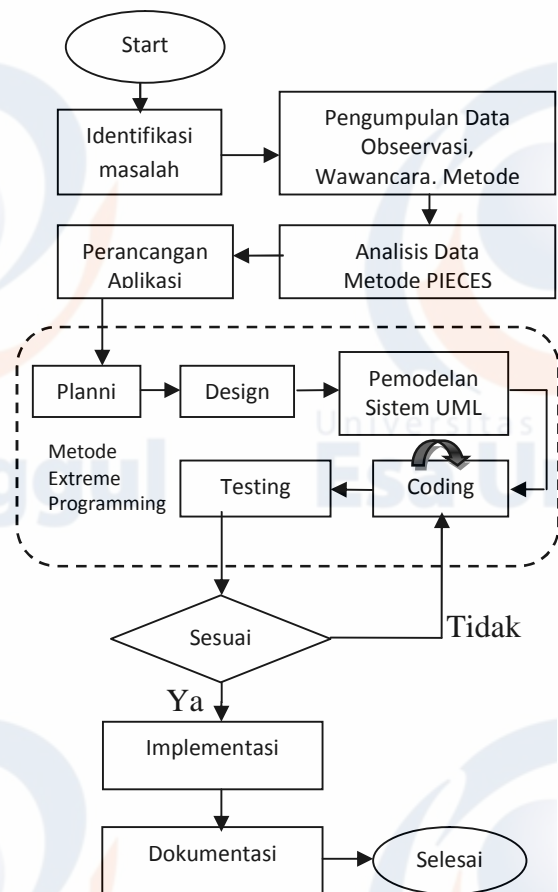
Start

Identifikasi masalah

Pengumpulan Data Obseervasi, Wawancara. Metode

Perancangan Aplikasi

Analisis Data Metode PIECES

Planni

Design

Pemodelan Sistem UML

Metode Extreme Programming

Testing

Coding

Universitas Esa U

Sesuai

Tidak

Ya

Implementasi

Dokumentasi

Selesai